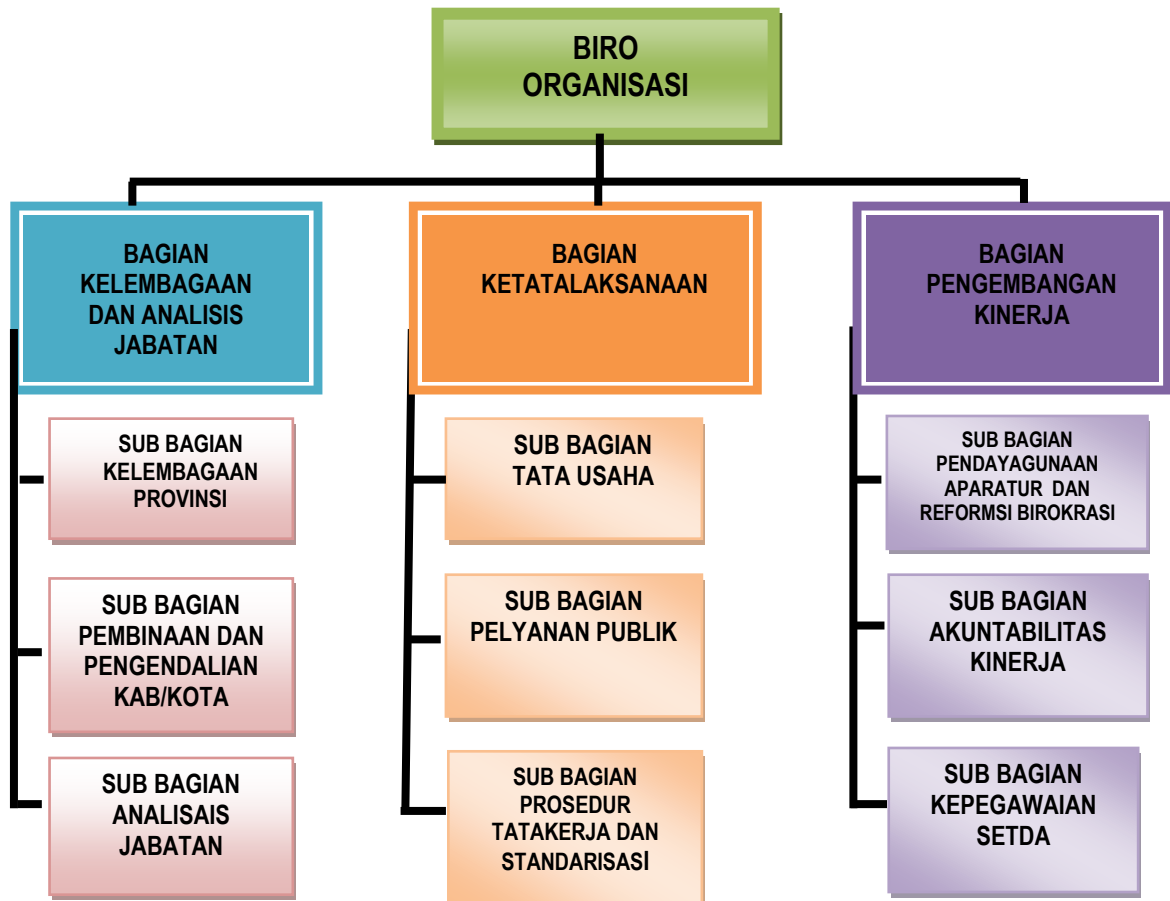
BIRO ORGANISASI

BAGIAN KELEMBAGAAN DAN ANALISIS JABATAN

SUB BAGIAN KELEMBAGAAN PROVINSI

SUB BAGIAN PEMBINAAN DAN PENGENDALIAN KAB/KOTA

SUB BAGIAN ANALISAIS JABATAN

BAGIAN KETATALAKSANAAN

SUB BAGIAN TATA USAHA

SUB BAGIAN PELYANAN PUBLIK

SUB BAGIAN PROSEDUR TATAKERJA DAN STANDARISASI

BAGIAN PENGEMBANGAN KINERJA

SUB BAGIAN PENDAYAGUNAAN APARATUR DAN REFORMSI BIROKRASI

SUB BAGIAN AKUNTABILITAS KINERJA

SUB BAGIAN KEPEGAWAIAN SETDA